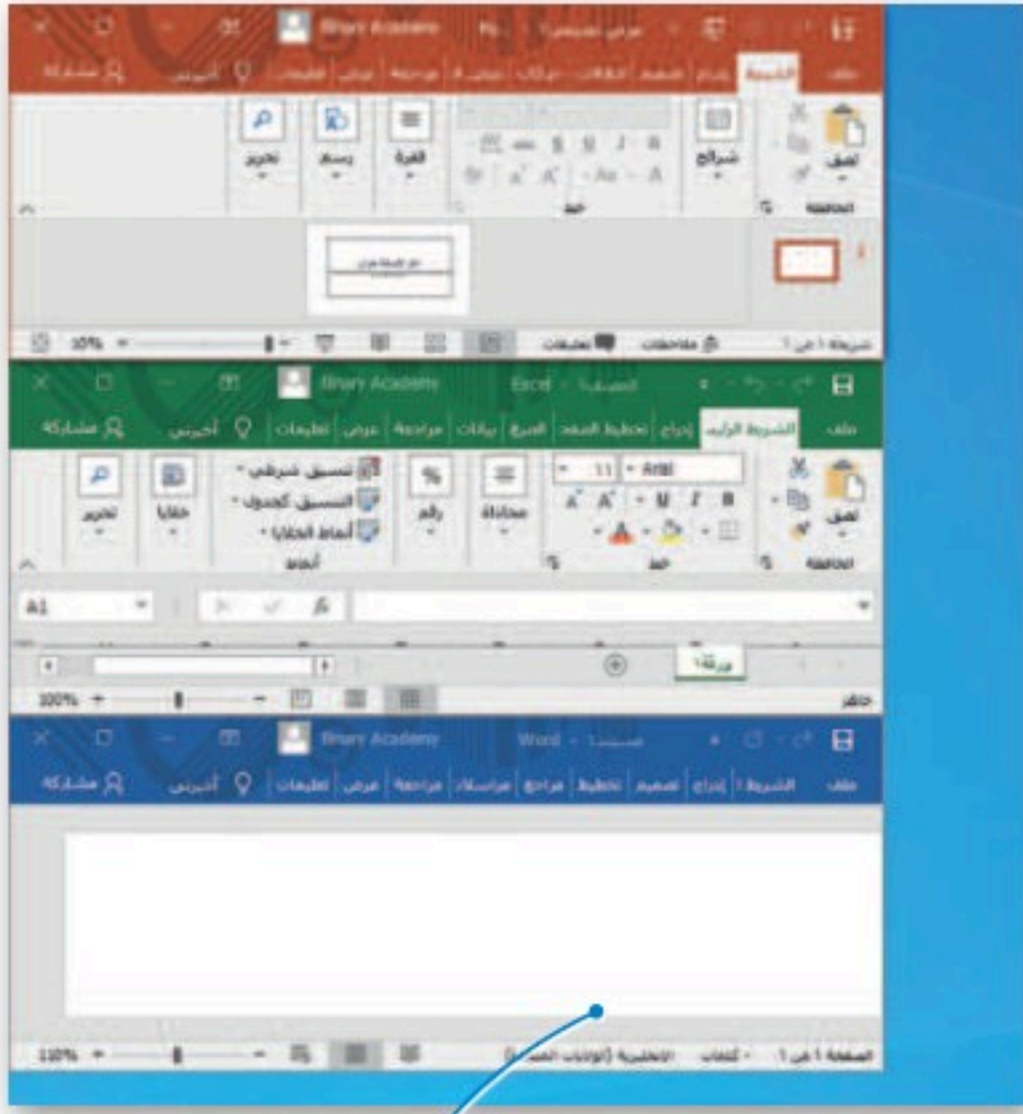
Binary Academy

ملف الشريط الرئيسي إدراج تصميم انتقالات حركات عرض الشرائح مراجعة عرض تعليمات أخبرني مشاركة

لصق الحافظة شرائح خط الفقرة رسم تحرير

شريحة 1 من 1 ملاحظات تعليقات 10%

Binary Academy Excel - المصنف1

ملف الشريط الرئيسي إدراج تخطيط الصفحة الصيغ بيانات مراجعة عرض تعليمات أخبرني مشاركة

لصق الحافظة Arial 11 خط محاذاة % رقم تنسيق شرطي تنسيق كجدول أنماط الخلايا أنماط خلايا تحرير

A1

ورقة1

جاهز 100%

Binary Academy Word - مستند1

ملف الشريط الرئيسي إدراج تصميم تخطيط مراجع مراسلات مراجعة عرض تعليمات أخبرني مشاركة

الصفحة 1 من 1 0 كلمات الإنجليزية (الولايات المتحدة) 110%